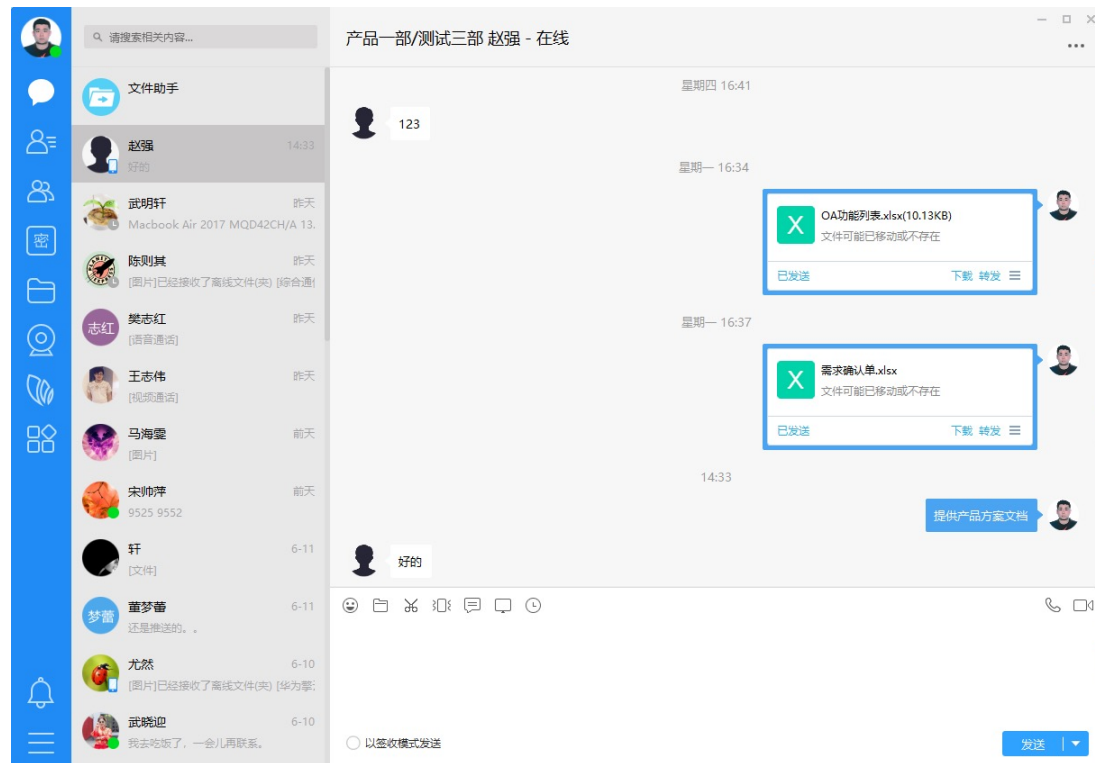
请搜索相关内容...

文件助手

赵强 14:33
好的

武明轩 昨天
Macbook Air 2017 MQD42CH/A 13.

陈则其 昨天
[图片]已经接收了离线文件(夹) [综合通

志红 樊志红 昨天
[语音通话]

王志伟 昨天
[视频通话]

马海霎 前天
[图片]

宋帅萍 前天
9525 9552

轩 6-11
[文件]

梦蕾 董梦蕾 6-11
还是推送的。。

尤然 6-10
[图片]已经接收了离线文件(夹) [华为擎

武晓迎 6-10
我去吃饭了，一会儿再联系。

产品一部/测试三部 赵强 - 在线

星期四 16:41

123

星期一 16:34

X OA功能列表.xlsx(10.13KB)
文件可能已移动或不存在
已发送 下载 转发

星期一 16:37

X 需求确认单.xlsx
文件可能已移动或不存在
已发送 下载 转发

14:33

提供产品方案文档

好的

以签收模式发送

发送